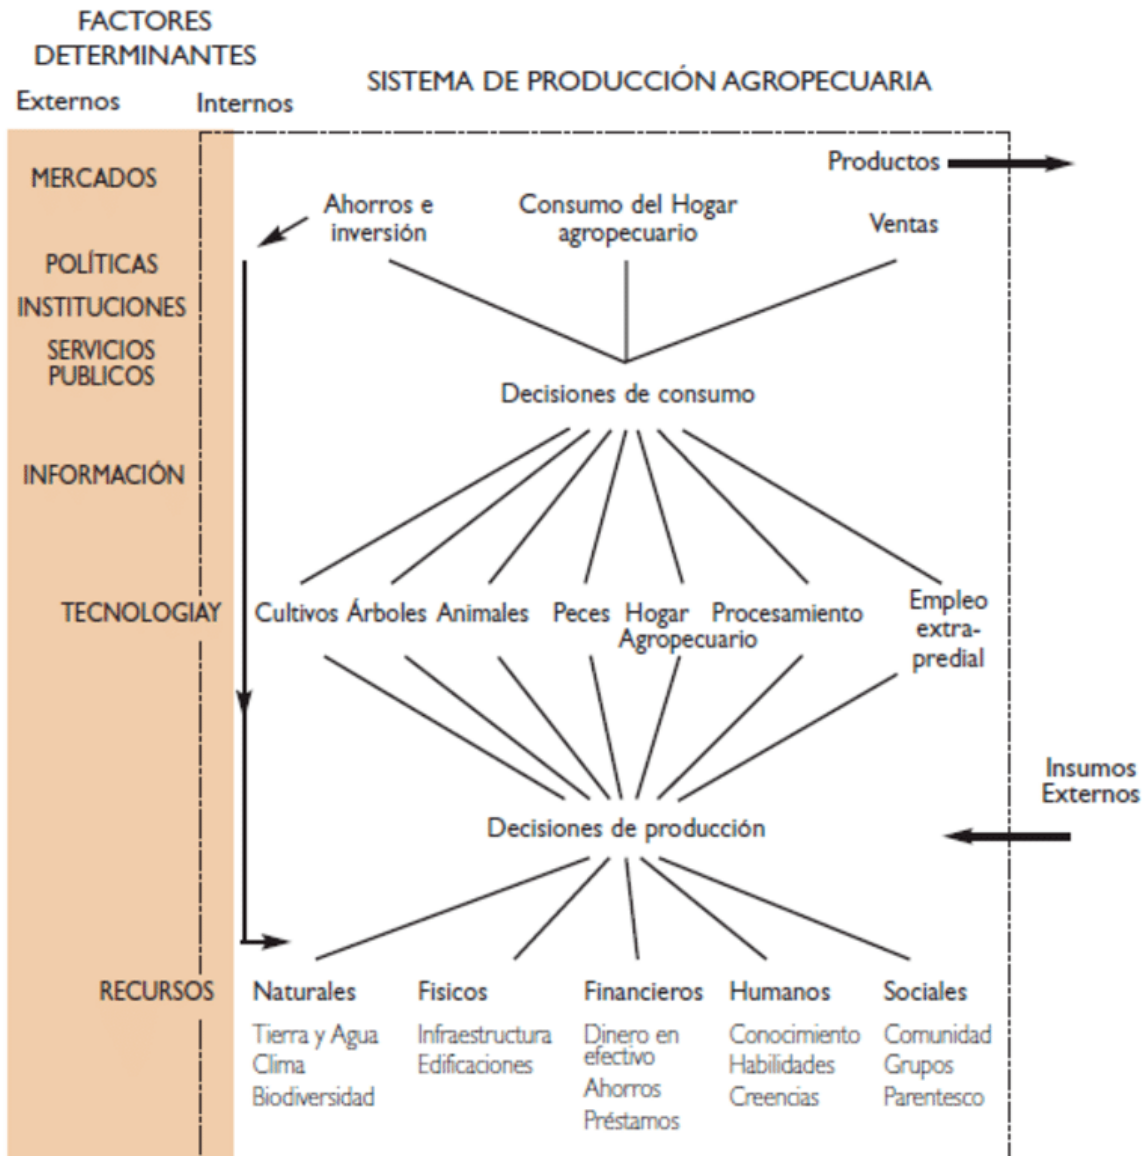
FACTORES DETERMINANTES

Externos

Internos

SISTEMA DE PRODUCCIÓN AGROPECUARIA

MERCADOS

POLÍTICAS

INSTITUCIONES

SERVICIOS PUBLICOS

INFORMACIÓN

TECNOLOGIAY

RECURSOS

Productos

Ahorros e inversión

Consumo del Hogar agropecuario

Ventas

Decisiones de consumo

Cultivos

Árboles

Animales

Peces

Hogar Agropecuario

Procesamiento

Empleo extra-predial

Insumos Externos

Decisiones de producción

Naturales

Tierra y Agua
Clima
Biodiversidad

Fisicos

Infraestructura
Edificaciones

Financieros

Dinero en efectivo
Ahorros
Préstamos

Humanos

Conocimiento
Habilidades
Creencias

Sociales

Comunidad
Grupos
Parentesco